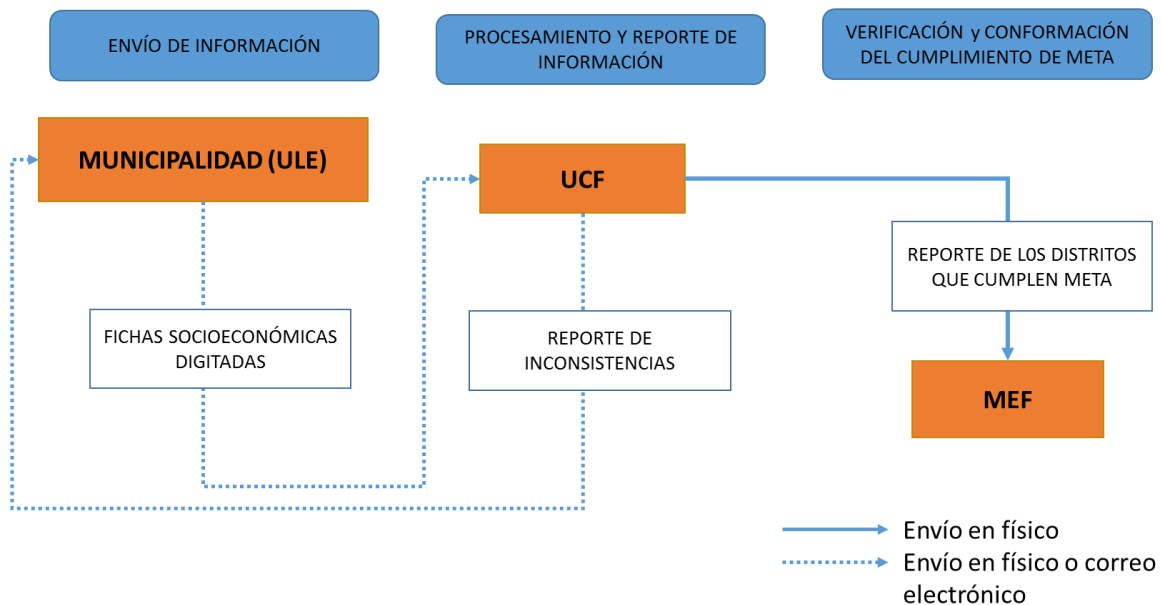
ENVÍO DE INFORMACIÓN

PROCESAMIENTO Y REPORTE DE INFORMACIÓN

VERIFICACIÓN y CONFORMACIÓN DEL CUMPLIMIENTO DE META

MUNICIPALIDAD (ULE)

UCF

REPORTE DE L0S DISTRITOS QUE CUMPLEN META

FICHAS SOCIOECONÓMICAS DIGITADAS

REPORTE DE INCONSISTENCIAS

MEF

Envío en físico

Envío en físico o correo electrónico